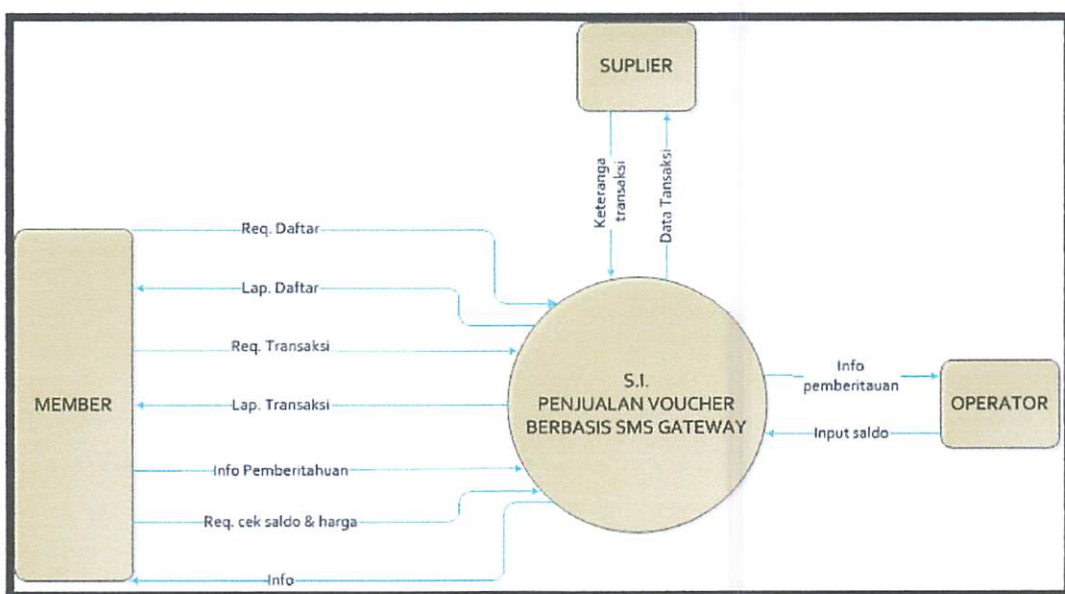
SUPLIER

Keteranga transaksi

Data Tansaksi

Req. Daftar

Lap. Daftar

Req. Transaksi

MEMBER

Lap. Transaksi

Info Pemberitahuan

Req. cek saldo & harga

Info

S.I.
PENJUALAN VOUCHER
BERBASIS SMS GATEWAY

Info pemberitauan

Input saldo

OPERATOR